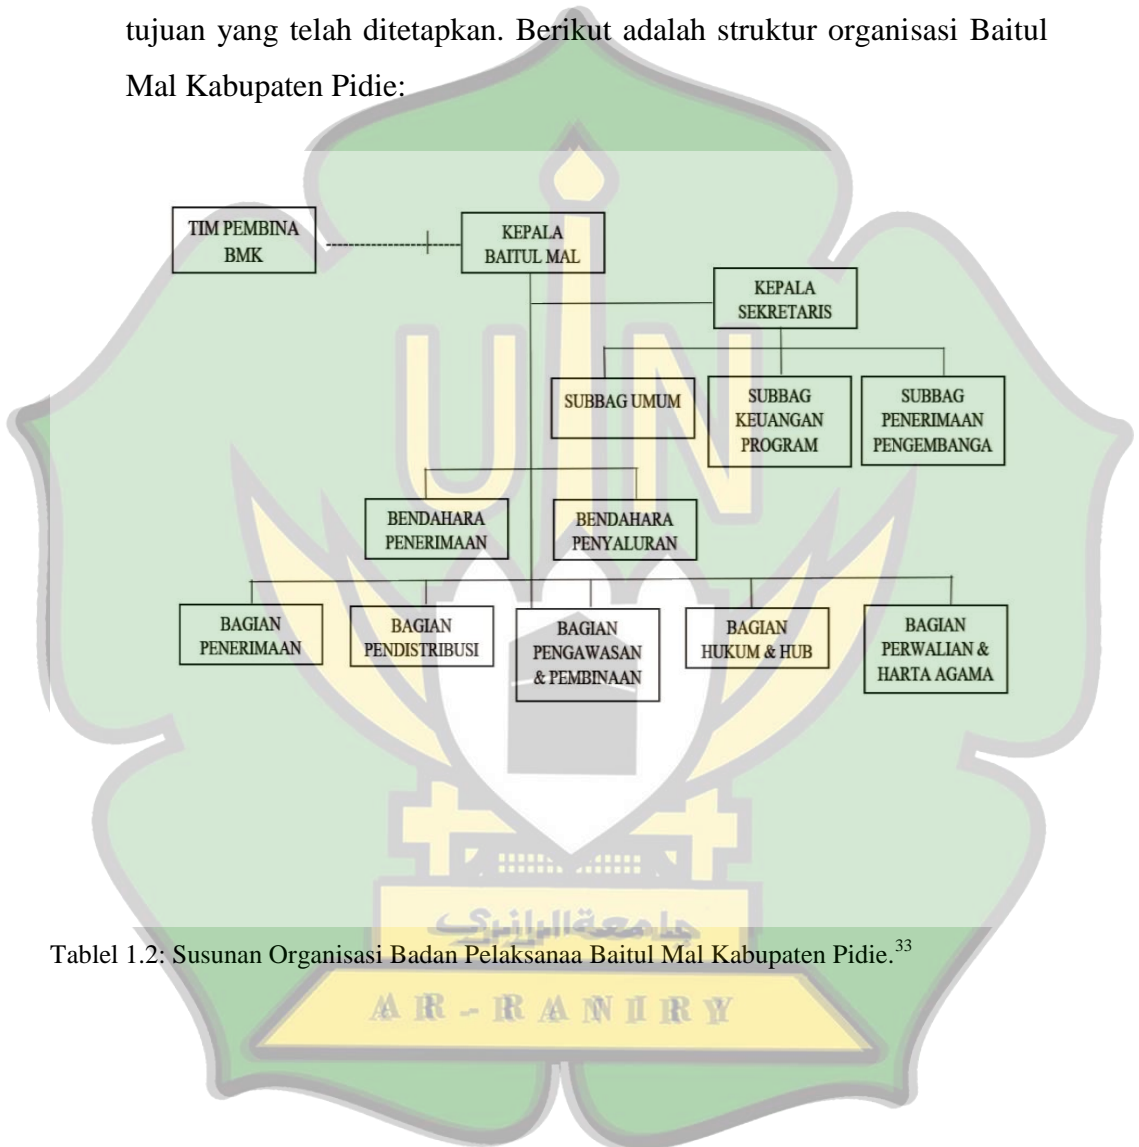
tujuan yang telah ditetapkan. Berikut adalah struktur organisasi Baitul Mal Kabupaten Pidie:

TIM PEMBINA BMK

KEPALA BAITUL MAL

KEPALA SEKRETARIS

SUBBAG UMUM

SUBBAG KEUANGAN PROGRAM

SUBBAG PENERIMAAN PENGEMBANGA

BENDAHARA PENERIMAAN

BENDAHARA PENYALURAN

BAGIAN PENERIMAAN

BAGIAN PENDISTRIBUSI

BAGIAN PENGAWASAN & PEMBINAAN

BAGIAN HUKUM & HUB

BAGIAN PERWALIAN & HARTA AGAMA

جامعة الرانري

Tablel 1.2: Susunan Organisasi Badan Pelaksanaa Baitul Mal Kabupaten Pidie.$^{33}$

AR - RANIRY